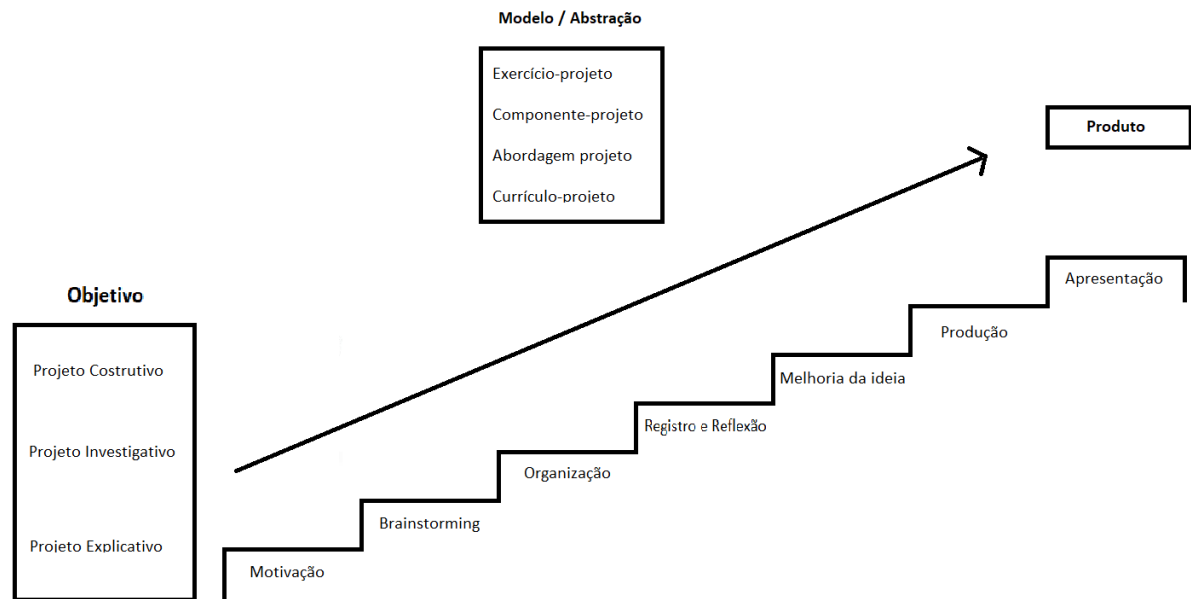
Modelo / Abstração

Exercício-projeto

Componente-projeto

Abordagem projeto

Currículo-projeto

Produto

Objetivo

Projeto Costrutivo

Projeto Investigativo

Projeto Explicativo

Apresentação

Produção

Melhoria da ideia

Registro e Reflexão

Organização

Brainstorming

Motivação